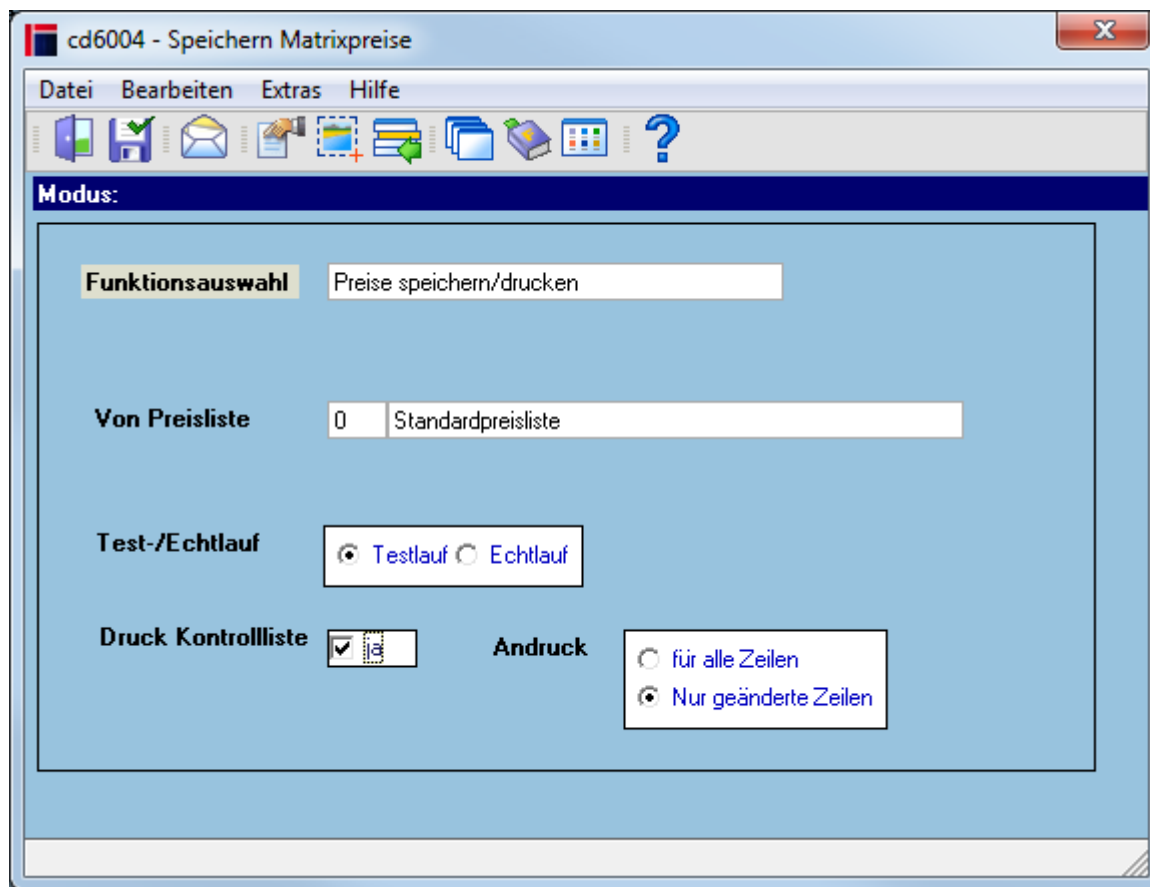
cd6004 - Speichern Matrixpreise

Datei Bearbeiten Extras Hilfe

Modus:

Funktionsauswahl Preise speichern/drucken

Von Preisliste 0 Standardpreisliste

Test-/Echtlauf
Testlauf
Echtlauf

Druck Kontrollliste ja

Andruck
für alle Zeilen
Nur geänderte Zeilen